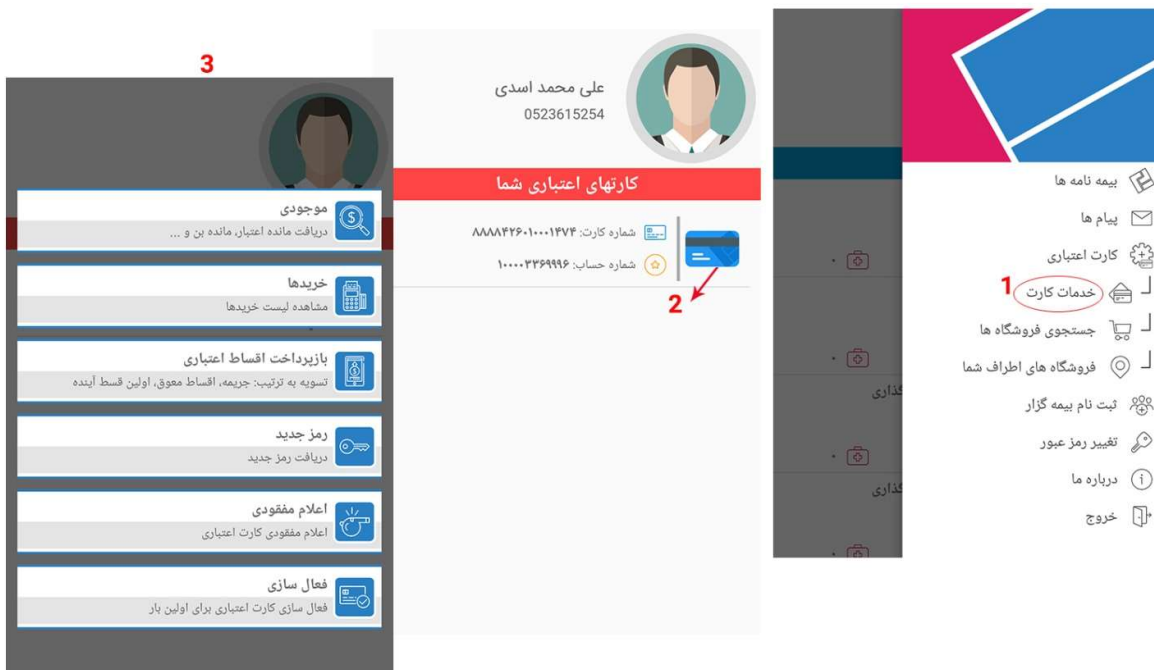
بیمه نامه ها
پیام ها
کارت اعتباری
1 خدمات کارت
جستجوی فروشگاه ها
فروشگاه های اطراف شما
ثبت نام بیمه گزار
تغییر رمز عبور
درباره ما
خروج

گذاری
گذاری

علی محمد اسدی
0523615254
کارتهای اعتباری شما
شماره کارت: ۸۸۸۸۴۲۶۰۱۰۰۰۱۴۷۴
شماره حساب: ۱۰۰۰۰۳۳۶۹۹۹۶
2

3
موجودی
دریافت مانده اعتبار، مانده بن و ...
خریدها
مشاهده لیست خریدها
بازپرداخت اقساط اعتباری
تسویه به ترتیب: جریمه، اقساط معوق، اولین قسط آینده
رمز جدید
دریافت رمز جدید
اعلام مفقودی
اعلام مفقودی کارت اعتباری
فعال سازی
فعال سازی کارت اعتباری برای اولین بار